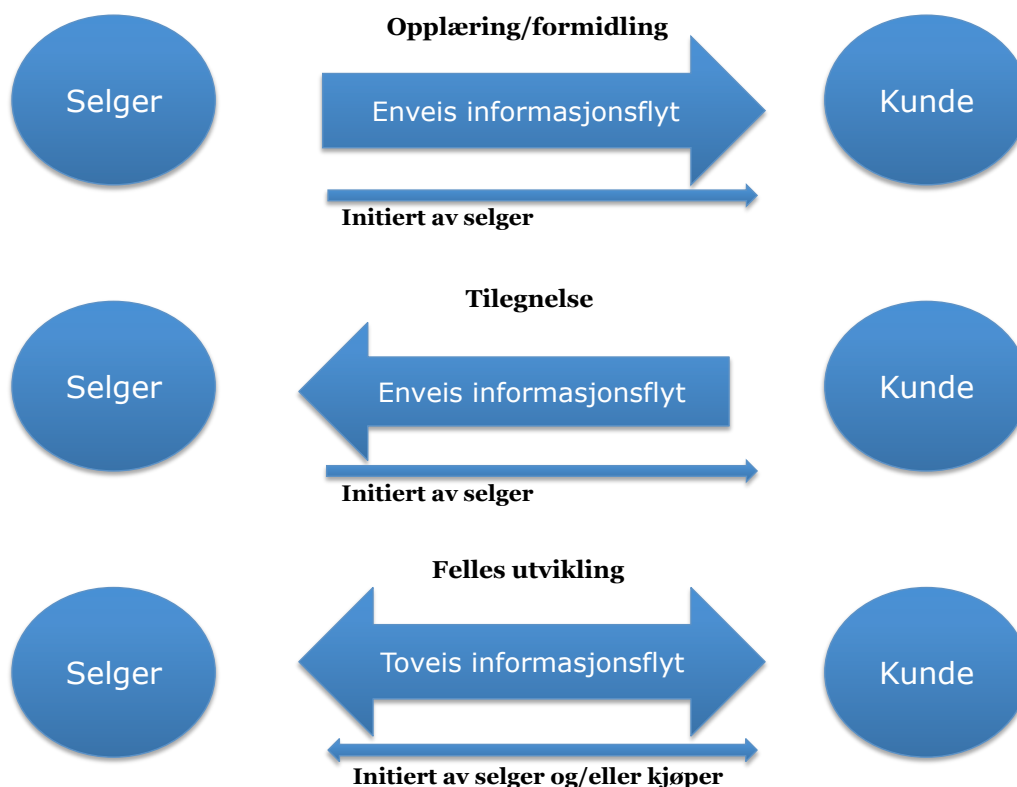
Opplæring/formidling

Selger

Enveis informasjonsflyt

Kunde

Initiert av selger

Tilegnelse

Selger

Enveis informasjonsflyt

Kunde

Initiert av selger

Felles utvikling

Selger

Toveis informasjonsflyt

Kunde

Initiert av selger og/eller kjøper